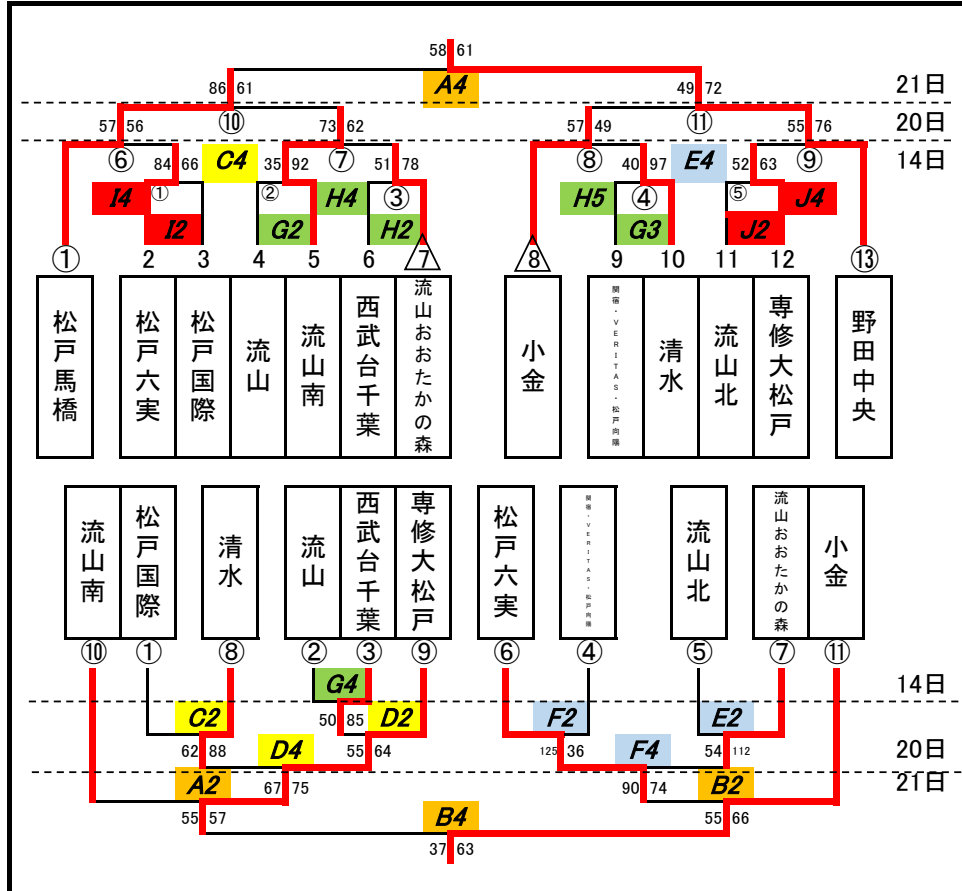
58 61
A4
86 61 49 72 21日
57 56 ⑩ 73 62 57 49 ⑪ 55 76 20日
⑥ 84 66 C4 35 92 ⑦ 51 78 ⑧ 40 97 E4 52 63 ⑨ 14日
I4 ① ② H4 ③ H5 ④ ⑤ J4
I2 G2 H2 G3 J2
① 2 3 4 5 6 7 8 9 10 11 12 ⑬

松戸馬橋
松戸六実
松戸国際
流山
流山南
西武台千葉
流山おおたかの森
小金
開智・VERITAS・松戸向陽
清水
流山北
専修大松戸
野田中央

流山南
松戸国際
清水
流山
西武台千葉
専修大松戸
松戸六実
開智・VERITAS・松戸向陽
流山北
流山おおたかの森
小金

⑩ ① ⑧ ② ③ ⑨ ⑥ ④ ⑤ ⑦ ⑪
G4 14日
C2 50 85 D2 F2 E2
62 88 D4 55 64 125 36 F4 54 112 20日
A2 67 75 90 74 B2 21日
55 57 B4 55 66
37 63